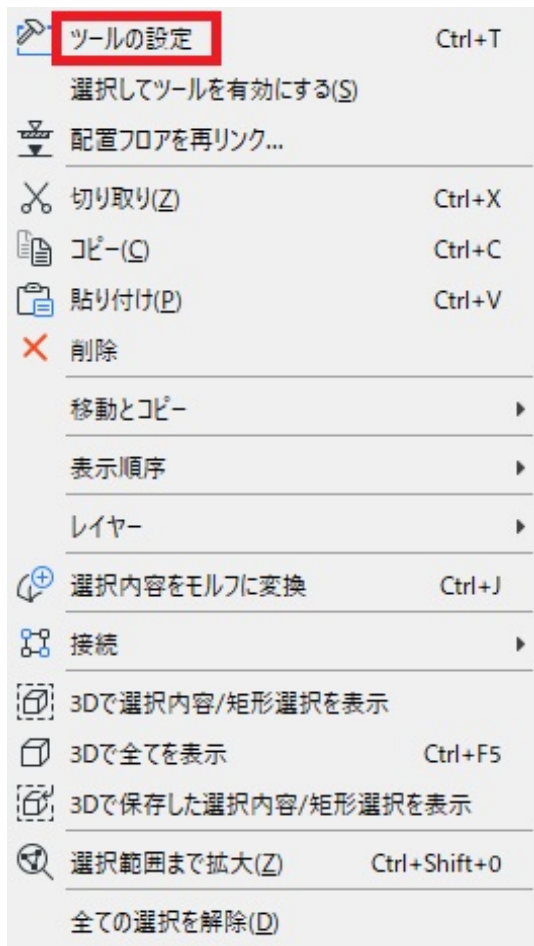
ツールの設定 Ctrl+T
選択してツールを有効にする(S)
配置フロアを再リンク...
切り取り(Z) Ctrl+X
コピー(C) Ctrl+C
貼り付け(P) Ctrl+V
削除
移動とコピー
表示順序
レイヤー
選択内容をモルフに変換 Ctrl+J
接続
3Dで選択内容/矩形選択を表示
3Dで全てを表示 Ctrl+F5
3Dで保存した選択内容/矩形選択を表示
選択範囲まで拡大(Z) Ctrl+Shift+0
全ての選択を解除(D)